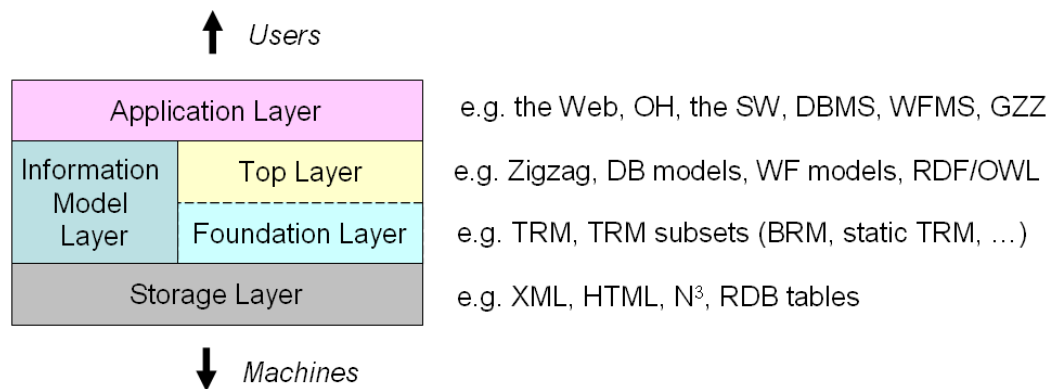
Users

Application Layer

Information Model Layer

Top Layer

Foundation Layer

Storage Layer

Machines

e.g. the Web, OH, the SW, DBMS, WFMS, GZZ

e.g. Zigzag, DB models, WF models, RDF/OWL

e.g. TRM, TRM subsets (BRM, static TRM, …)

e.g. XML, HTML, $N^3$, RDB tables